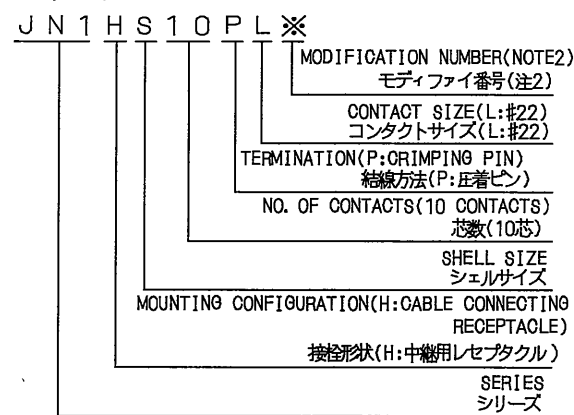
J N 1 H S 1 0 P L ※

MODIFICATION NUMBER(NOTE2)
モディファイ番号(注2)

CONTACT SIZE(L:#22)
コンタクトサイズ(L:#22)

TERMINATION(P:CRIMPING PIN)
結線方法(P:圧着ピン)

NO. OF CONTACTS(10 CONTACTS)
芯数(10芯)

SHELL SIZE
シェルサイズ

MOUNTING CONFIGURATION(H:CABLE CONNECTING RECEPTACLE)
接栓形状(H:中継用レセプタクル)

SERIES
シリーズ